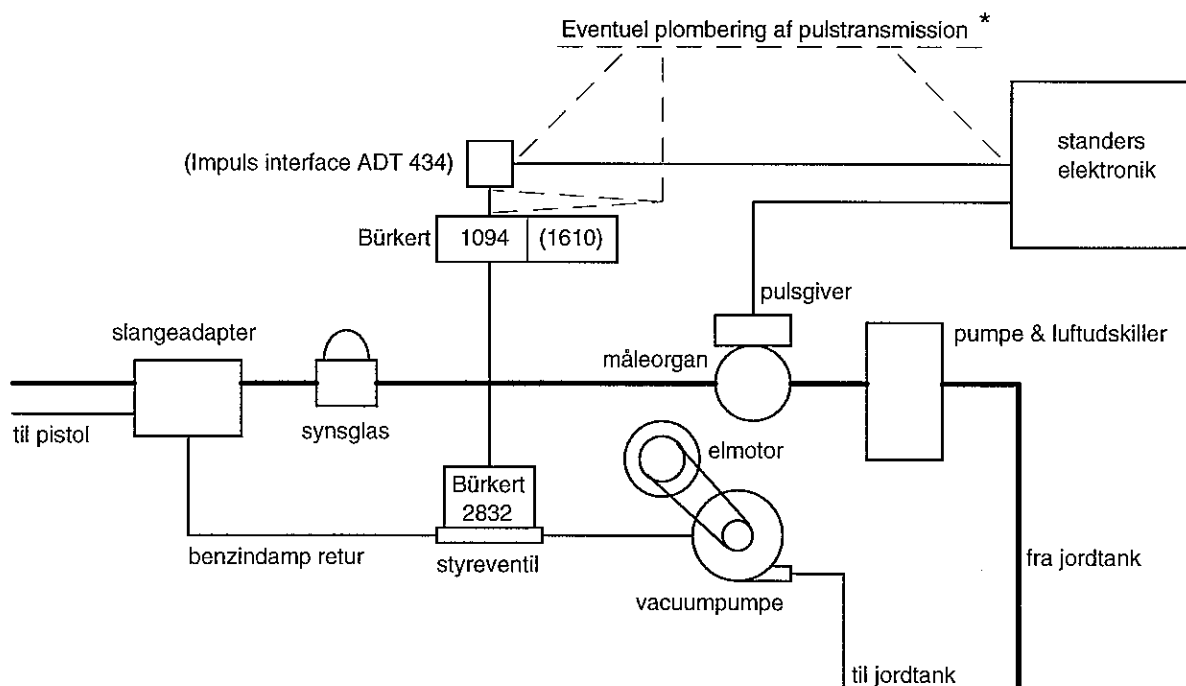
Eventuel plombering af pulstransmission *

(Impuls interface ADT 434)

standers elektronik

Bürkert 1094 (1610)

pulsgiver

slangeadapter

måleorgan

pumpe & luftudskiller

til pistol

synsglas

elmotor

Bürkert 2832

benzindamp retur

styreventil

fra jordtank

vacuumpumpe

til jordtank